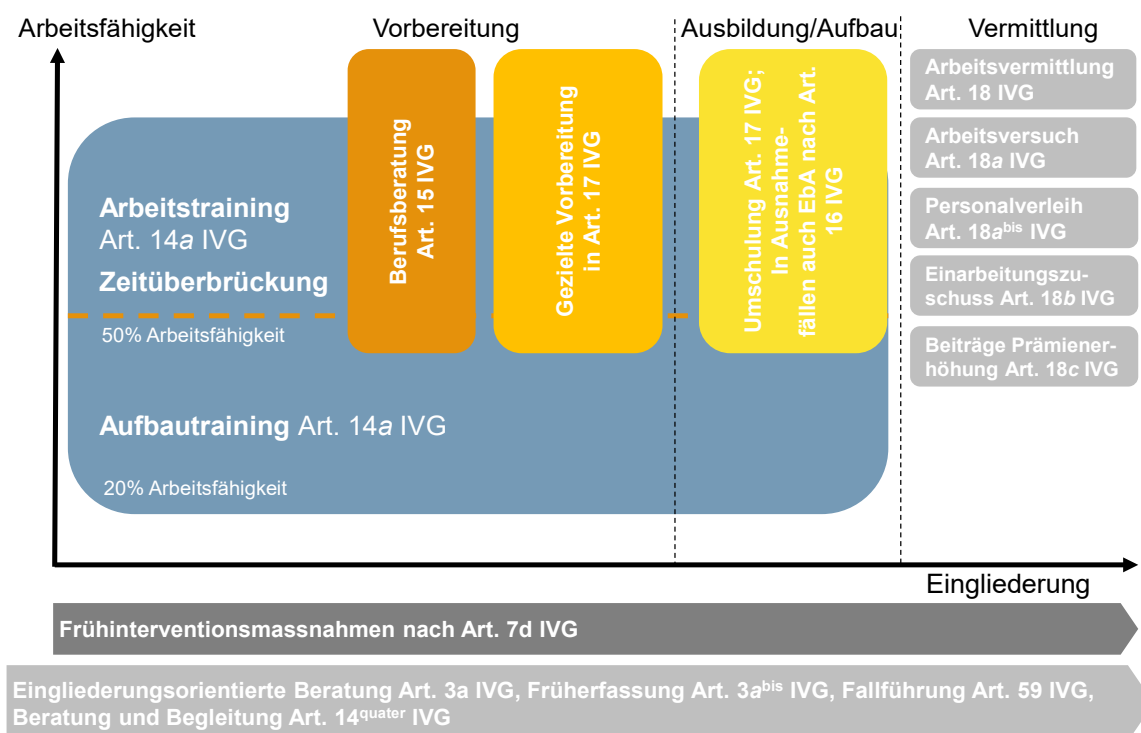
Arbeitsfähigkeit

Vorbereitung

Ausbildung/Aufbau

Vermittlung

Arbeitstraining Art. 14*a* IVG

Zeitüberbrückung

50% Arbeitsfähigkeit

Berufsberatung Art. 15 IVG

Gezielte Vorbereitung in Art. 17 IVG

Umschulung Art. 17 IVG; In Ausnahmefällen auch EbA nach Art. 16 IVG

Aufbautraining Art. 14*a* IVG

20% Arbeitsfähigkeit

Arbeitsvermittlung Art. 18 IVG

Arbeitsversuch Art. 18*a* IVG

Personalverleih Art. 18$a^{bis}$ IVG

Einarbeitungszuschuss Art. 18*b* IVG

Beiträge Prämienerhöhung Art. 18*c* IVG

Eingliederung

Frühinterventionsmassnahmen nach Art. 7d IVG

Eingliederungsorientierte Beratung Art. 3a IVG, Früherfassung Art. 3$a^{bis}$ IVG, Fallführung Art. 59 IVG, Beratung und Begleitung Art. $14^{quater}$ IVG